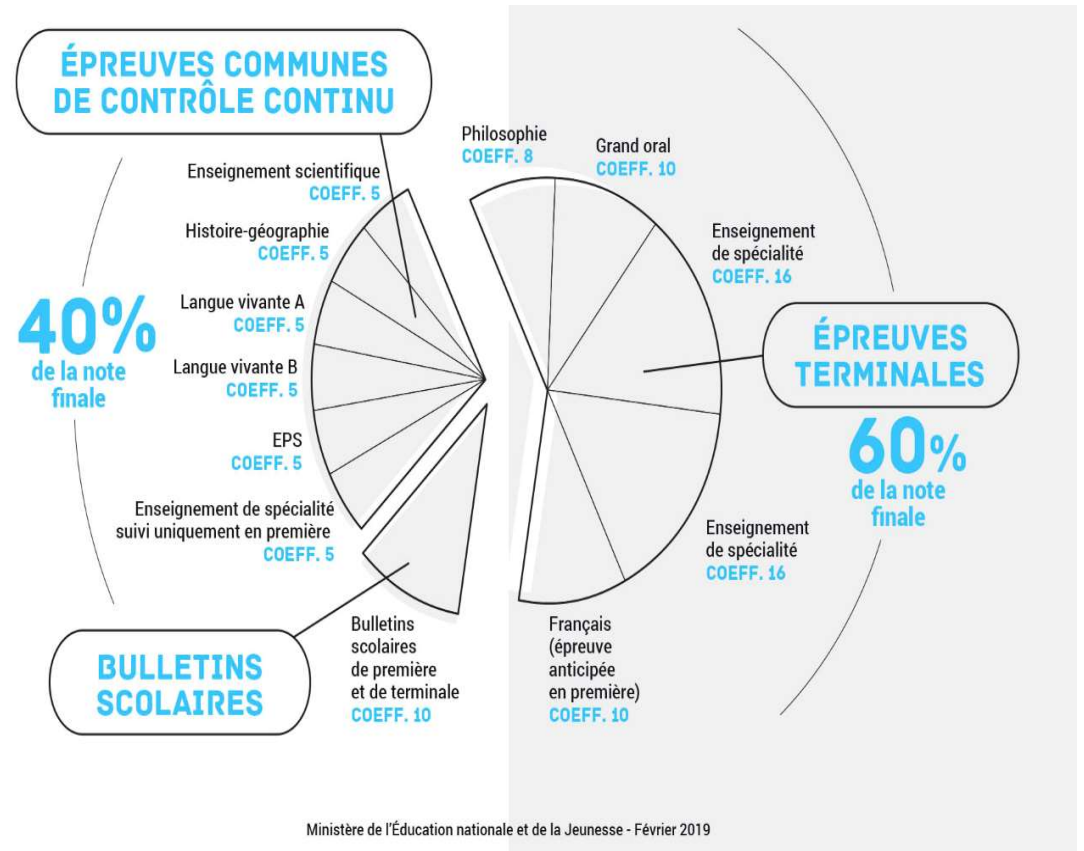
ÉPREUVES COMMUNES DE CONTRÔLE CONTINU

Enseignement scientifique
COEFF. 5

Histoire-géographie
COEFF. 5

Langue vivante A
COEFF. 5

Langue vivante B
COEFF. 5

EPS
COEFF. 5

Enseignement de spécialité suivi uniquement en première
COEFF. 5

40%
de la note finale

BULLETINS SCOLAIRES

Bulletins scolaires de première et de terminale
COEFF. 10

Philosophie
COEFF. 8

Grand oral
COEFF. 10

Enseignement de spécialité
COEFF. 16

ÉPREUVES TERMINALES

60%
de la note finale

Enseignement de spécialité
COEFF. 16

Français (épreuve anticipée en première)
COEFF. 10

Ministère de l'Éducation nationale et de la Jeunesse - Février 2019